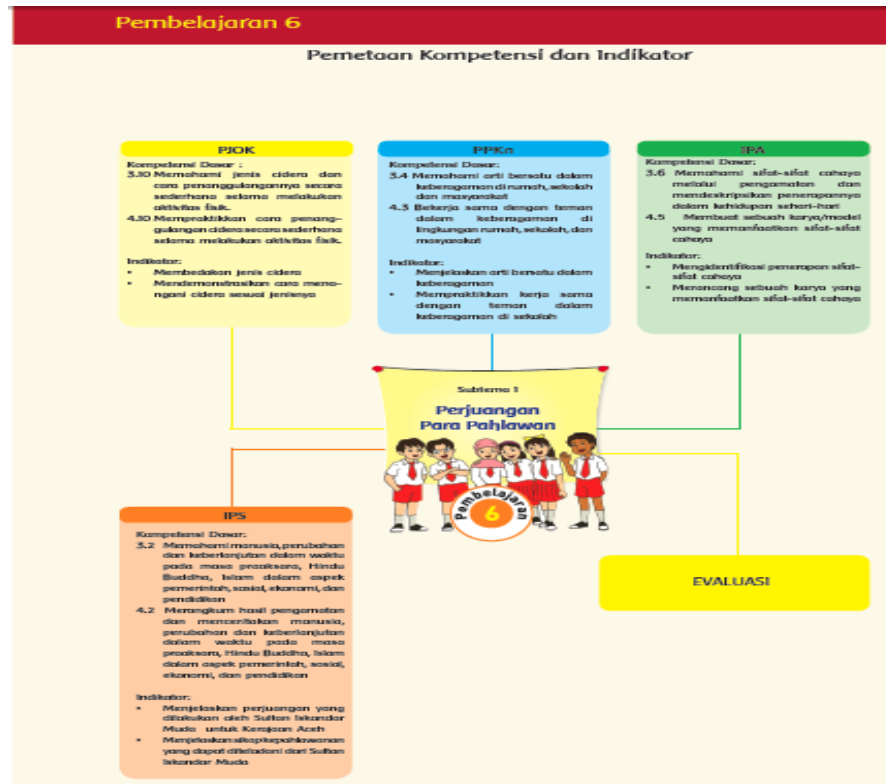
Pembelajaran 6

Pemetaan Kompetensi dan Indikator

PJOK

Kompetensi Dasar :

3.10 Memahami jenis cidera dan cara penanggulangannya secara sederhana selama melakukan aktivitas fisik.

4.10 Mempraktikkan cara penanggulangan cidera secara sederhana selama melakukan aktivitas fisik.

Indikator:

- Membedakan jenis cidera
- Mendemonstrasikan cara menangani cidera sesuai jenisnya

PPKn

Kompetensi Dasar:

3.4 Memahami arti bersatu dalam keberagaman di rumah, sekolah dan masyarakat

4.3 Bekerja sama dengan teman dalam keberagaman di lingkungan rumah, sekolah, dan masyarakat

Indikator:

- Menjelaskan arti bersatu dalam keberagaman
- Mempraktikkan kerja sama dengan teman dalam keberagaman di sekolah

IPA

Kompetensi Dasar:

3.6 Memahami sifat-sifat cahaya melalui pengamatan dan mendeskripsikan penerapannya dalam kehidupan sehari-hari

4.5 Membuat sebuah karya/model yang memanfaatkan sifat-sifat cahaya

Indikator:

- Mengidentifikasi penerapan sifat-sifat cahaya
- Merancang sebuah karya yang memanfaatkan sifat-sifat cahaya

Subtema 1

Perjuangan Para Pahlawan

Pembelajaran 6

IPS

Kompetensi Dasar:

3.2 Memahami manusia, perubahan dan keberlanjutan dalam waktu pada masa praaksara, Hindu Buddha, Islam dalam aspek pemerintah, sosial, ekonomi, dan pendidikan

4.2 Merangkum hasil pengamatan dan menceritakan manusia, perubahan dan keberlanjutan dalam waktu pada masa praaksara, Hindu Buddha, Islam dalam aspek pemerintah, sosial, ekonomi, dan pendidikan

Indikator:

- Menjelaskan perjuangan yang dilakukan oleh Sultan Iskandar Muda untuk Kerajaan Aceh
- Menjelaskan sikap kepahlawanan yang dapat diteladani dari Sultan Iskandar Muda

EVALUASI